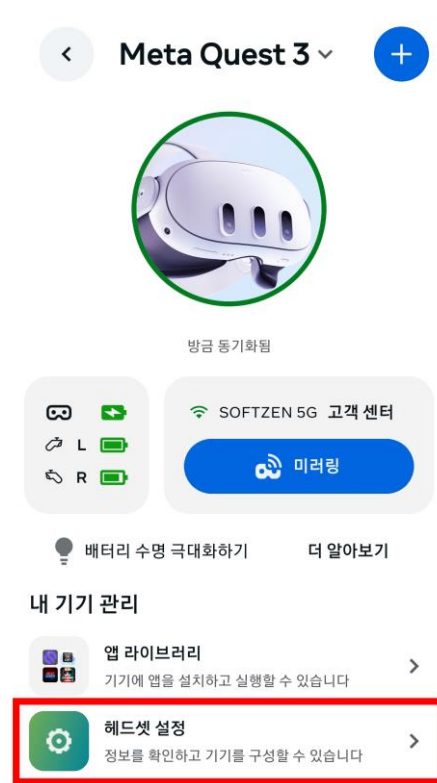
Meta Quest 3

방금 동기화됨

L

R

SOFTZEN 5G 고객 센터

미러링

배터리 수명 극대화하기

더 알아보기

내 기기 관리

앱 라이브러리
기기에 앱을 설치하고 실행할 수 있습니다

헤드셋 설정
정보를 확인하고 기기를 구성할 수 있습니다